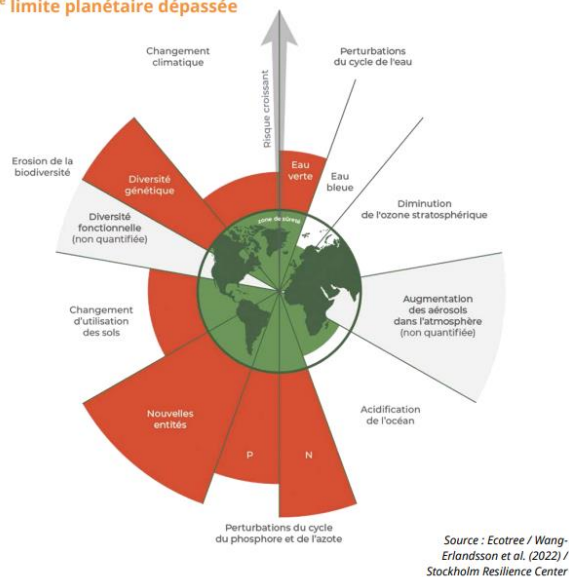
e limite planétaire dépassée

Changement climatique

Perturbations du cycle de l'eau

Risque croissant

Eau verte

Eau bleue

Erosion de la biodiversité

Diversité génétique

Diversité fonctionnelle (non quantifiée)

zone de sûreté

Diminution de l'ozone stratosphérique

Changement d'utilisation des sols

Augmentation des aérosols dans l'atmosphère (non quantifiée)

Nouvelles entités

Acidification de l'océan

P

N

Perturbations du cycle du phosphore et de l'azote

Source : Ecotree / Wang-Erlandsson et al. (2022) / Stockholm Resilience Center